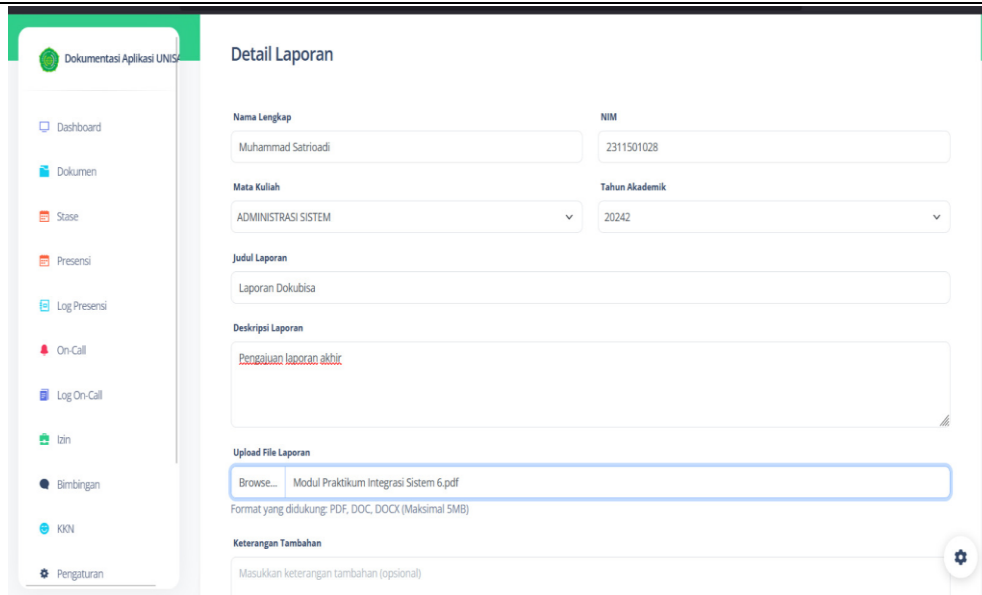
Dokumentasi Aplikasi UNISA

Dashboard

Dokumen

Stase

Presensi

Log Presensi

On-Call

Log On-Call

Izin

Bimbingan

KKN

Pengaturan

Detail Laporan

Nama Lengkap

Muhammad Satrioadi

NIM

2311501028

Mata Kuliah

ADMINISTRASI SISTEM

Tahun Akademik

20242

Judul Laporan

Laporan Dokubisa

Deskripsi Laporan

Pengajuan laporan akhir

Upload File Laporan

Browse...

Modul Praktikum Integrasi Sistem 6.pdf

Format yang didukung: PDF, DOC, DOCX (Maksimal 5MB)

Keterangan Tambahan

Masukkan keterangan tambahan (opsional)